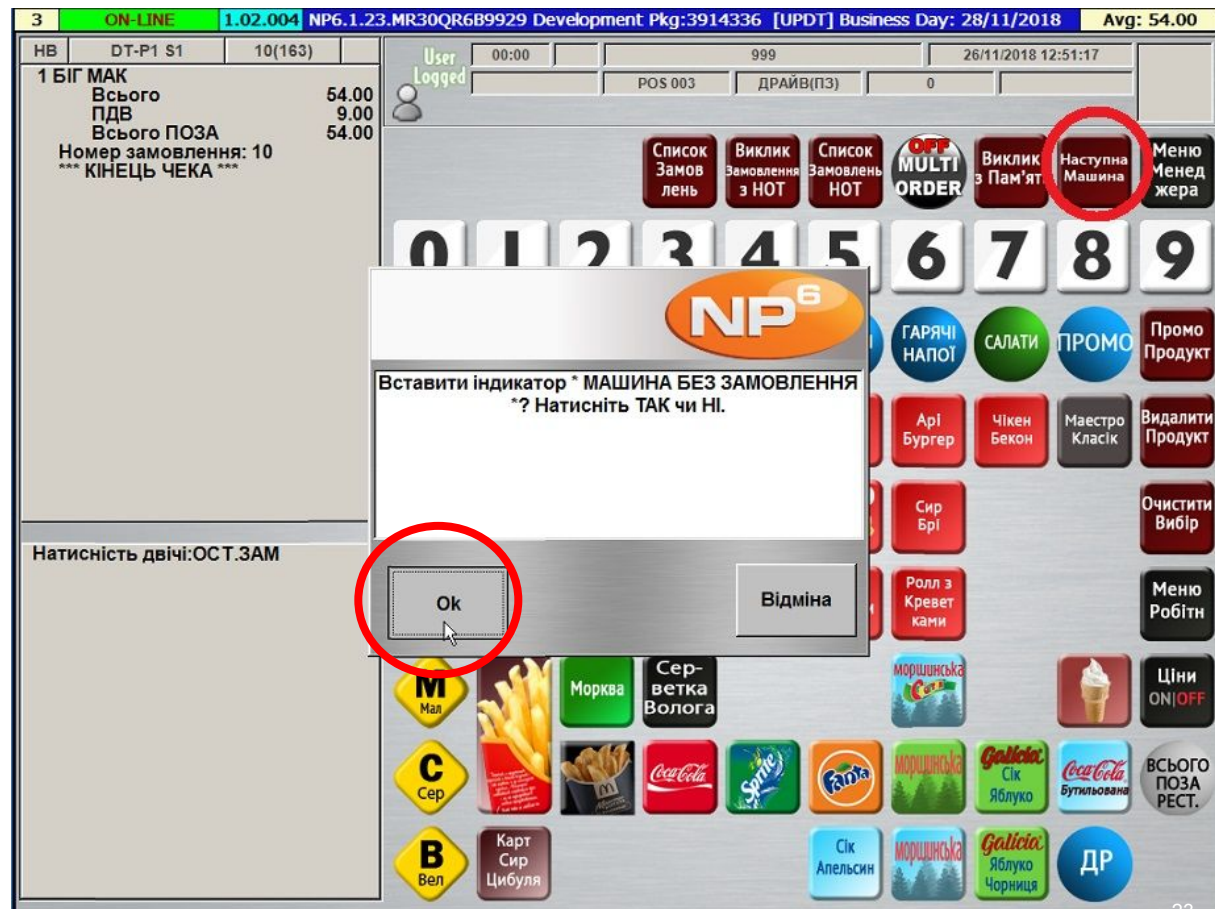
3 | ON-LINE | 1.02.004 | NP6.1.23.MR30QR6B9929 Development Pkg:3914336 [UPDT] Business Day: 28/11/2018 | Avg: 54.00

HB | DT-P1 S1 | 10(163)

1 БІГ МАК
Всього 54.00
ПДВ 9.00
Всього ПОЗА 54.00
Номер замовлення: 10
*** КІНЕЦЬ ЧЕКА ***

Натисність двічі:ОСТ.ЗАМ

User Logged
00:00 | 999 | 26/11/2018 12:51:17
POS 003 | ДРАЙВ(ПЗ) | 0

Список Замов лень
Виклик Замовлення з НОТ
Список Замовлень НОТ
OFF MULTI ORDER
Виклик з Пам'яті
Наступна Машина
Меню Менед жера

0 1 2 3 4 5 6 7 8 9

NP6

Вставити індикатор * МАШИНА БЕЗ ЗАМОВЛЕННЯ *? Натисніть ТАК чи НІ.

Ok
Відміна

ГАРЯЧІ НАПОЇ
САЛАТИ
ПРОМО
Промо Продукт
Арі Бургер
Чікен Бекон
Маестро Класік
Видалити Продукт
Сир Брі
Очистити Вибір
Ролл з Кревет ками
Меню Робітн
M Мал
Морква
Сер-ветка Волога
моршинська
Ціни ON|OFF
C Сер
Coca-Cola
Sprite
Fanta
моршинська
Galicia Сік Яблуко
Coca-Cola Бутильована
ВСЬОГО ПОЗА РЕСТ.
B Вел
Карт Сир Цибуля
Сік Апельсин
моршинська
Galicia Яблуко Чорниця
ДР